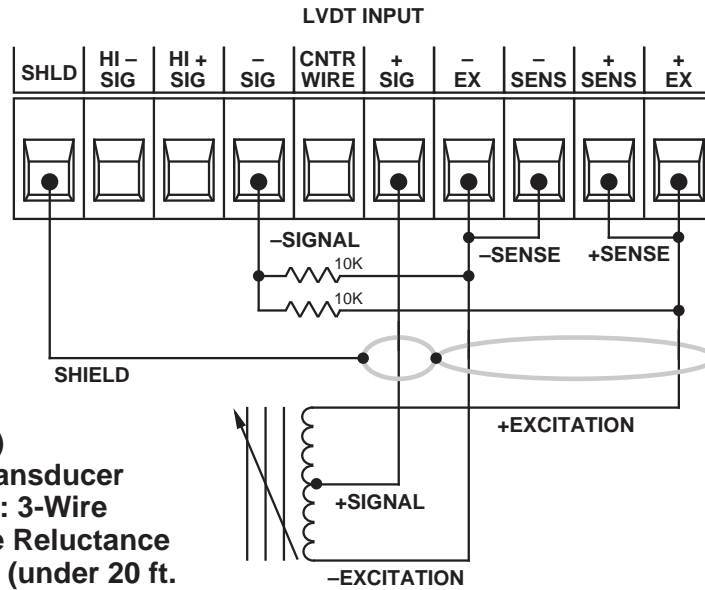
LVDT INPUT

| SHLD | HI – SIG | HI + SIG | – SIG | CNTR WIRE | + SIG | – EX | – SENS | + SENS | + EX |
|---|---|---|---|---|---|---|---|---|---|

–SIGNAL

10K

10K

–SENSE

+SENSE

SHIELD

+EXCITATION

+SIGNAL

–EXCITATION

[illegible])
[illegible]ansducer
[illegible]: 3-Wire
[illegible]e Reluctance
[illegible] (under 20 ft.